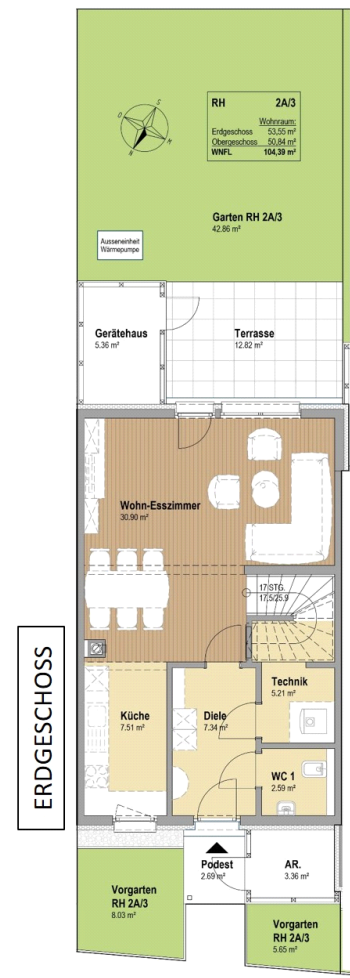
RH 2A/3
Wohnraum:
Erdgeschoss 53,55 m²
Obergeschoss 50,84 m²
WNFL 104,39 m²

Garten RH 2A/3
42.86 m²

Ausseneinheit Wärmepumpe

Gerätehaus
5.36 m²

Terrasse
12.82 m²

Wohn-Esszimmer
30.90 m²

17 STG.
17,5/25,9

Technik
5.21 m²

Küche
7.51 m²

Diele
7.34 m²

WC 1
2.59 m²

ERDGESCHOSS

Podest
2.69 m²

AR.
3.36 m²

Vorgarten
RH 2A/3
8.03 m²

Vorgarten
RH 2A/3
5.65 m²